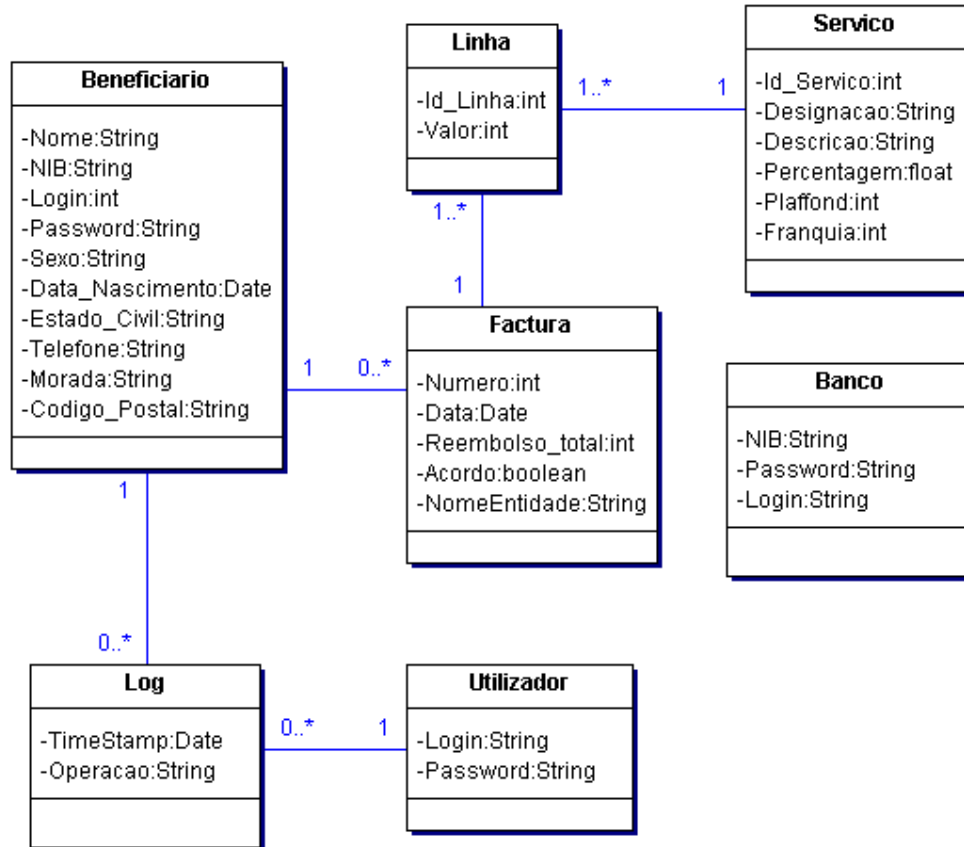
Linha

-Id_Linha:int
-Valor:int

1..*

1

Servico

-Id_Servico:int
-Designacao:String
-Descricao:String
-Percentagem:float
-Plaffond:int
-Franquia:int

Beneficiario

-Nome:String
-NIB:String
-Login:int
-Password:String
-Sexo:String
-Data_Nascimento:Date
-Estado_Civil:String
-Telefone:String
-Morada:String
-Codigo_Postal:String

1..*

1

Factura

-Numero:int
-Data:Date
-Reembolso_total:int
-Acordo:boolean
-NomeEntidade:String

1

0..*

Banco

-NIB:String
-Password:String
-Login:String

1

0..*

Log

-TimeStamp:Date
-Operacao:String

0..*

1

Utilizador

-Login:String
-Password:String